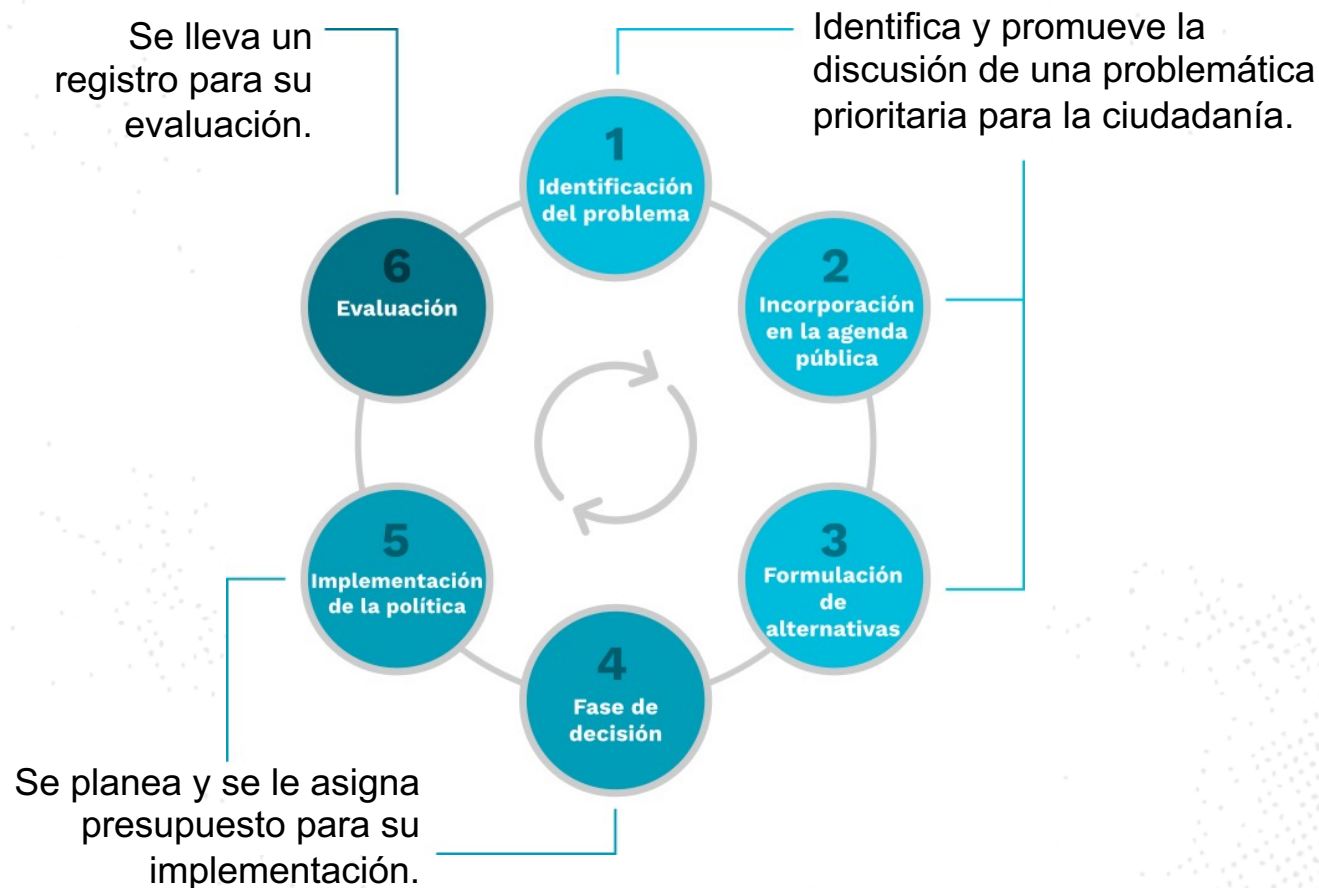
Se lleva un registro para su evaluación.

Identifica y promueve la discusión de una problemática prioritaria para la ciudadanía.

1
Identificación del problema

2
Incorporación en la agenda pública

3
Formulación de alternativas

4
Fase de decisión

5
Implementación de la política

6
Evaluación

Se planea y se le asigna presupuesto para su implementación.